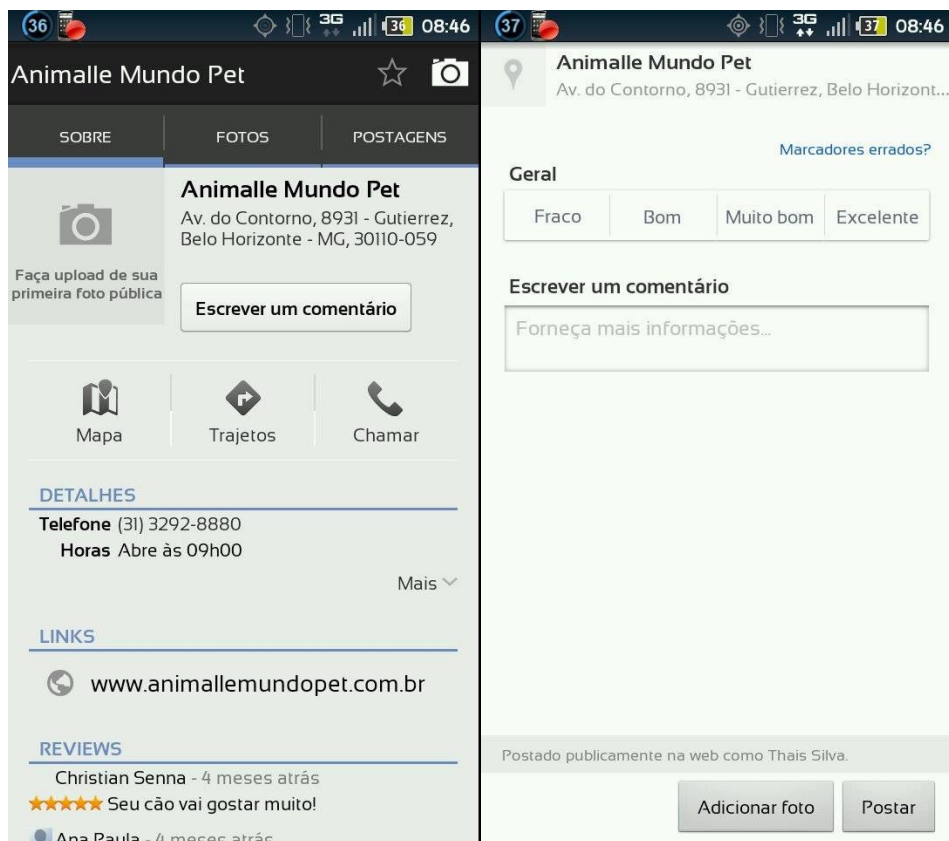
36 3G 36 08:46

Animalle Mundo Pet

SOBRE | FOTOS | POSTAGENS

Faça upload de sua primeira foto pública

Animalle Mundo Pet
Av. do Contorno, 8931 - Gutierrez, Belo Horizonte - MG, 30110-059

Escrever um comentário

Mapa Trajetos Chamar

DETALHES
Telefone (31) 3292-8880
Horas Abre às 09h00
Mais

LINKS
www.animallemundopet.com.br

REVIEWS
Christian Senna - 4 meses atrás
★★★★★ Seu cão vai gostar muito!
Ana Paula - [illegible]

37 3G 37 08:46

Animalle Mundo Pet
Av. do Contorno, 8931 - Gutierrez, Belo Horizont...

Marcadores errados?

Geral

| Fraco | Bom | Muito bom | Excelente |
|---|---|---|---|

Escrever um comentário

Forneça mais informações...

Postado publicamente na web como Thais Silva.

Adicionar foto Postar